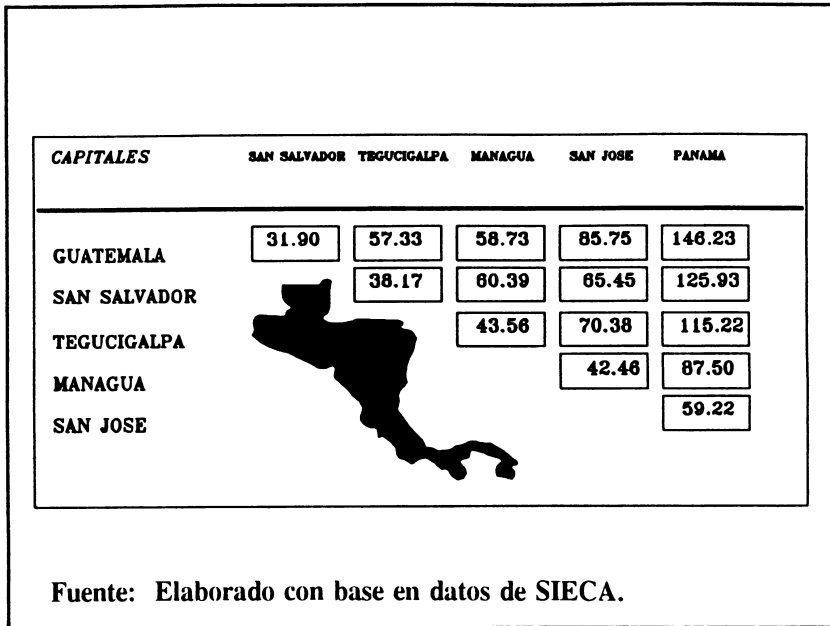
| CAPITALES | SAN SALVADOR | TEGUCIGALPA | MANAGUA | SAN JOSE | PANAMA |
|---|---|---|---|---|---|
| GUATEMALA | 31.90 | 57.33 | 58.73 | 85.75 | 146.23 |
| SAN SALVADOR | | 38.17 | 60.39 | 65.45 | 125.93 |
| TEGUCIGALPA | | | 43.56 | 70.38 | 115.22 |
| MANAGUA | | | | 42.46 | 87.50 |
| SAN JOSE | | | | | 59.22 |

Fuente: Elaborado con base en datos de SIECA.